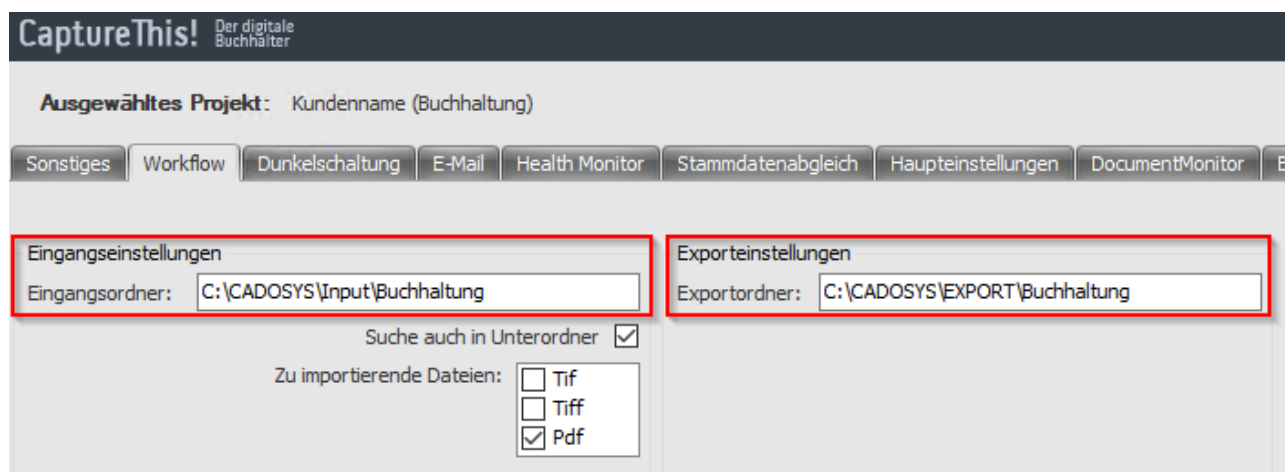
CaptureThis! Der digitale Buchhalter

Ausgewähltes Projekt: Kundenname (Buchhaltung)

Sonstiges | Workflow | Dunkelschaltung | E-Mail | Health Monitor | Stammdatenabgleich | Haupteinstellungen | DocumentMonitor | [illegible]

Eingangseinstellungen
Eingangsordner: C:\CADOSYS\Input\Buchhaltung

Suche auch in Unterordner ☑

Zu importierende Dateien:
☐ Tif
☐ Tiff
☑ Pdf

Exporteinstellungen
Exportordner: C:\CADOSYS\EXPORT\Buchhaltung